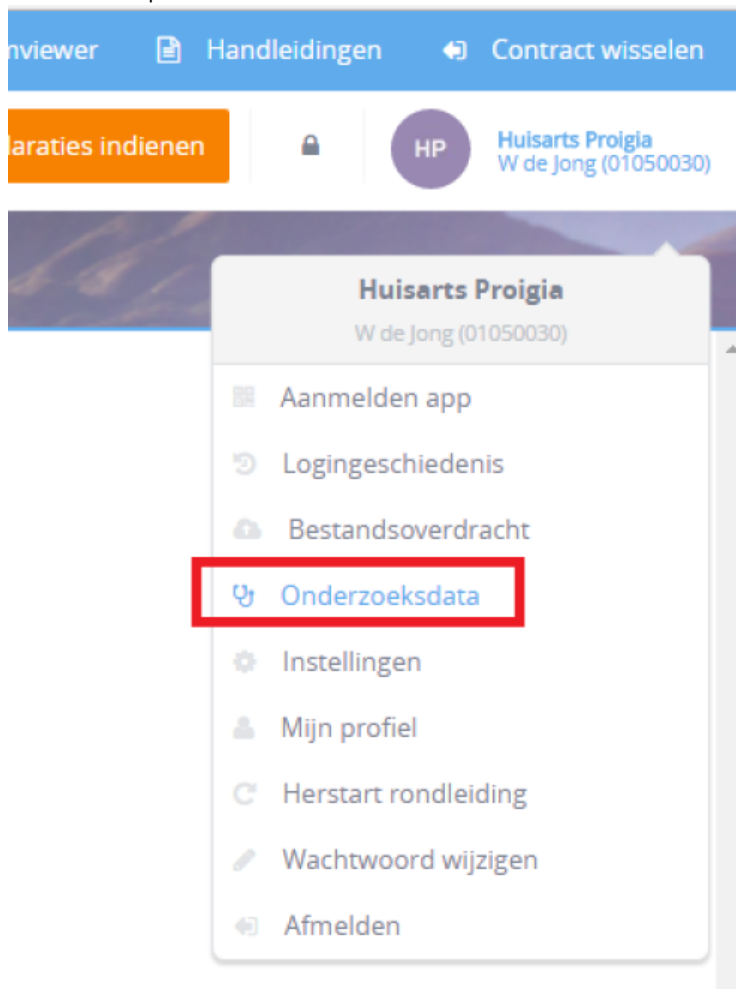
nviewer Handleidingen Contract wisselen

laraties indienen

HP

Huisarts Proigia
W de Jong (01050030)

Huisarts Proigia
W de Jong (01050030)

Aanmelden app
Logingeschiedenis
Bestandsoverdracht
Onderzoeksdata
Instellingen
Mijn profiel
Herstart rondleiding
Wachtwoord wijzigen
Afmelden